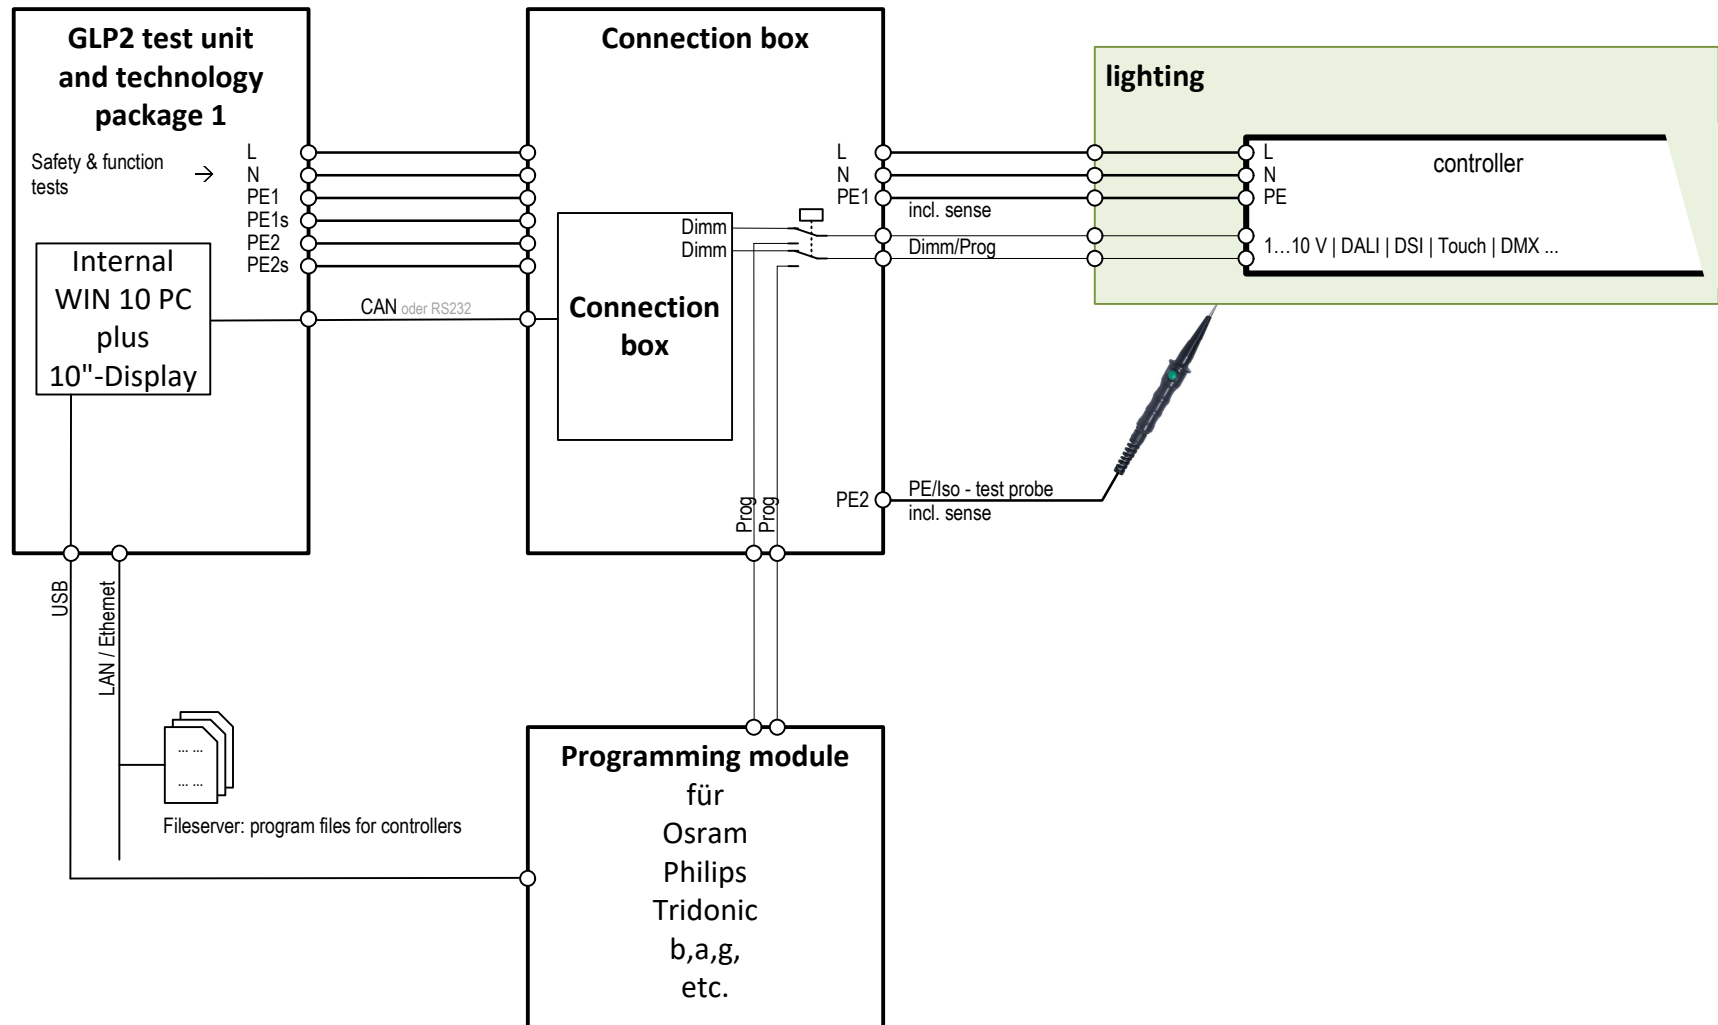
GLP2 test unit and technology package 1

Safety & function tests →

L
N
PE1
PE1s
PE2
PE2s

Internal WIN 10 PC plus 10"-Display

CAN oder RS232

USB

LAN / Ethernet

... ...
... ...

Fileserver: program files for controllers

Connection box

Dimm
Dimm

Connection box

Prog
Prog

L
N
PE1

PE2

incl. sense

Dimm/Prog

PE/Iso - test probe
incl. sense

lighting

controller

L
N
PE

1…10 V | DALI | DSI | Touch | DMX ...

Programming module
für
Osram
Philips
Tridonic
b,a,g,
etc.